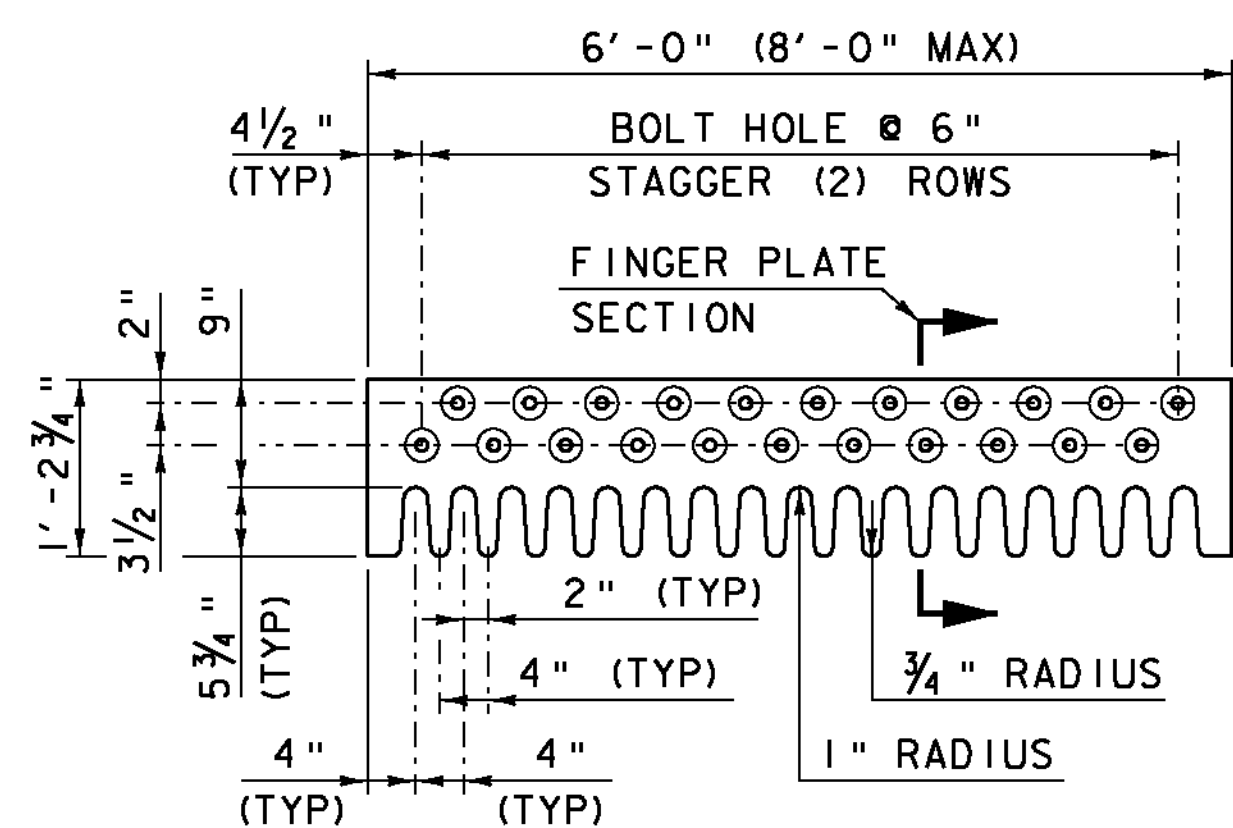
6'-0" (8'-0" MAX)

$4\frac{1}{2}$"
(TYP)

BOLT HOLE @ 6"
STAGGER (2) ROWS

FINGER PLATE
SECTION

2"

9"

1'-$2\frac{3}{4}$"

$3\frac{1}{2}$"

$5\frac{3}{4}$"
(TYP)

2" (TYP)

4" (TYP)

$\frac{3}{4}$" RADIUS

1" RADIUS

4"
(TYP)

4"
(TYP)